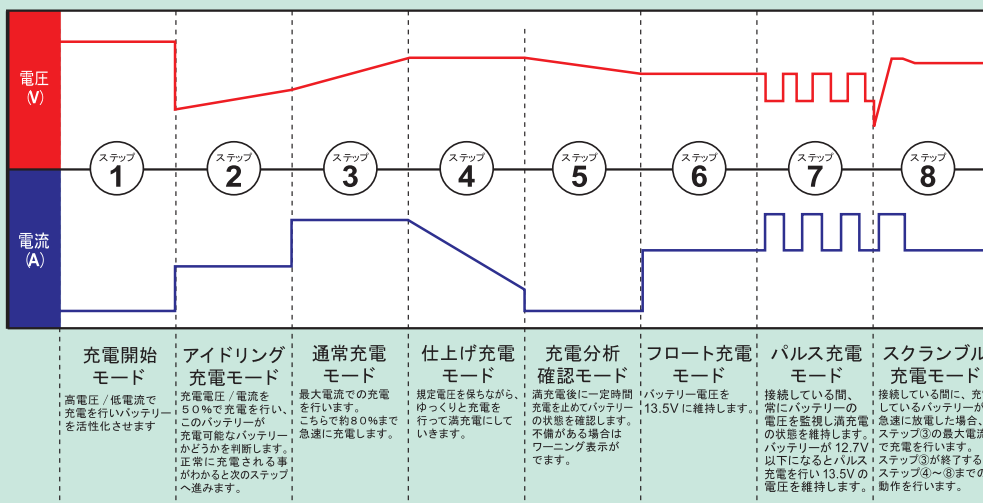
電圧
(V)

電流
(A)

ステップ 1

ステップ 2

ステップ 3

ステップ 4

ステップ 5

ステップ 6

ステップ 7

ステップ 8

充電開始モード
高電圧 / 低電流で充電を行いバッテリーを活性化させます

アイドリング充電モード
充電電圧 / 電流を50%で充電を行い、このバッテリーが充電可能なバッテリーかどうかを判断します。正常に充電される事がわかると次のステップへ進みます。

通常充電モード
最大電流での充電を行います。こちらで約80%まで急速に充電します。

仕上げ充電モード
規定電圧を保ちながら、ゆっくりと充電を行って満充電にしていきます。

充電分析確認モード
満充電後に一定時間充電を止めてバッテリーの状態を確認します。不備がある場合はワーニング表示がでます。

フロート充電モード
バッテリー電圧を13.5Vに維持します。

パルス充電モード
接続している間、常にバッテリーの電圧を監視し満充電の状態を維持します。バッテリーが12.7V以下になるとパルス充電を行い13.5Vの電圧を維持します。

スクランブル充電モード
接続している間に、充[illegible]しているバッテリーが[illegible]急速に放電した場合、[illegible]ステップ③の最大電流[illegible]で充電を行います。ステップ③が終了する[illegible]ステップ④~⑧までの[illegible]動作を行います。